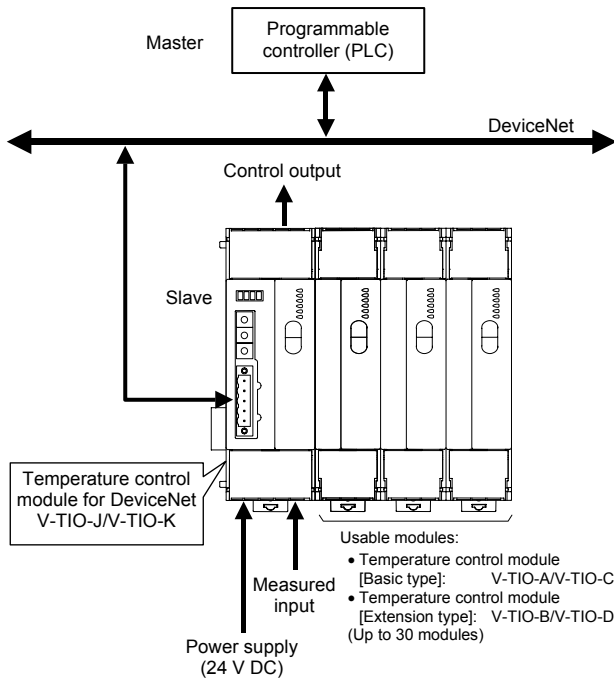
Master

Programmable controller (PLC)

DeviceNet

Control output

Slave

Temperature control module for DeviceNet V-TIO-J/V-TIO-K

Usable modules:
• Temperature control module [Basic type]: V-TIO-A/V-TIO-C
• Temperature control module [Extension type]: V-TIO-B/V-TIO-D
(Up to 30 modules)

Measured input

Power supply (24 V DC)